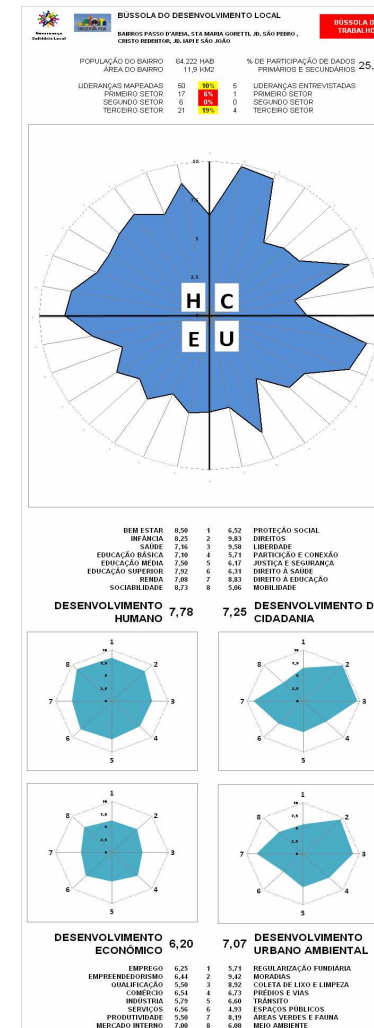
Governança Solidária Local

BUSSOLA DO DESENVOLVIMENTO LOCAL

BAIRROS PASSO D'AREIA, STA MARIA GORETTI, JD. SÃO PEDRO, CRISTO REDENTOR, JD. IAPI E SÃO JOÃO

BÚSSOLA D TRABALHO

| POPULAÇÃO DO BAIRRO | 64.222 HAB | % DE PARTICIPAÇÃO DE DADOS | 25, |
|---|---|---|---|
| ÁREA DO BAIRRO | 11,9 KM2 | PRIMÁRIOS E SECUNDÁRIOS | |

| LIDERANÇAS MAPEADAS | 50 | 10% | 5 | LIDERANÇAS ENTREVISTADAS |
|---|---|---|---|---|
| PRIMEIRO SETOR | 17 | 6% | 1 | PRIMEIRO SETOR |
| SEGUNDO SETOR | 6 | 0% | 0 | SEGUNDO SETOR |
| TERCEIRO SETOR | 21 | 19% | 4 | TERCEIRO SETOR |

7,5
5
2,5

H C
E U

| BEM ESTAR | 8,50 | 1 | 6,52 | PROTEÇÃO SOCIAL |
|---|---|---|---|---|
| INFÂNCIA | 8,25 | 2 | 9,83 | DIREITOS |
| SAÚDE | 7,16 | 3 | 9,58 | LIBERDADE |
| EDUCAÇÃO BÁSICA | 7,10 | 4 | 5,71 | PARTICIPAÇÃO E CONEXÃO |
| EDUCAÇÃO MÉDIA | 7,50 | 5 | 6,17 | JUSTIÇA E SEGURANÇA |
| EDUCAÇÃO SUPERIOR | 7,92 | 6 | 6,31 | DIREITO À SAÚDE |
| RENDA | 7,08 | 7 | 8,83 | DIREITO À EDUCAÇÃO |
| SOCIABILIDADE | 8,73 | 8 | 5,06 | MOBILIDADE |

DESENVOLVIMENTO HUMANO 7,78 7,25 DESENVOLVIMENTO D CIDADANIA

1 2 3 4 5 6 7 8
10 7,5 5 2,5

1 2 3 4 5 6 7 8
10 7,5 5 2,5

1 2 3 4 5 6 7 8
10 7,5 5 2,5

1 2 3 4 5 6 7 8
10 7,5 5 2,5

DESENVOLVIMENTO ECONÔMICO 6,20 7,07 DESENVOLVIMENTO URBANO AMBIENTAL

| EMPREGO | 6,25 | 1 | 5,71 | REGULARIZAÇÃO FUNDIÁRIA |
|---|---|---|---|---|
| EMPREENDEDORISMO | 6,44 | 2 | 9,42 | MORADIAS |
| QUALIFICAÇÃO | 5,50 | 3 | 8,92 | COLETA DE LIXO E LIMPEZA |
| COMÉRCIO | 6,54 | 4 | 6,73 | PRÉDIOS E VIAS |
| INDÚSTRIA | 5,79 | 5 | 6,60 | TRÂNSITO |
| SERVIÇOS | 6,58 | 6 | 4,93 | ESPAÇOS PÚBLICOS |
| PRODUTIVIDADE | 5,50 | 7 | 8,19 | ÁREAS VERDES E FAUNA |
| MERCADO INTERNO | 7,00 | 8 | 6,08 | MEIO AMBIENTE |